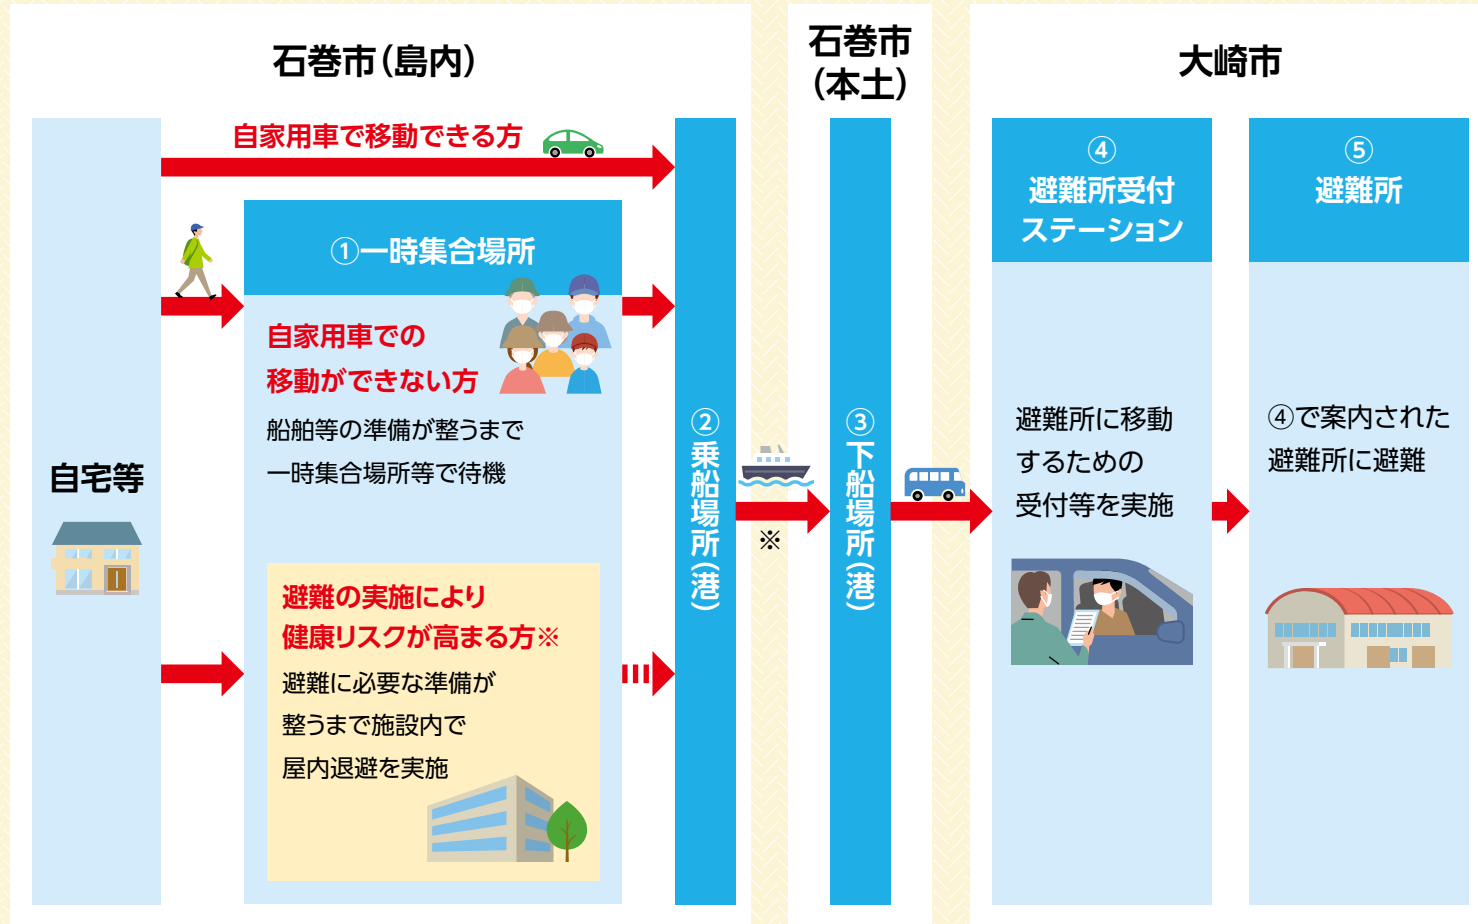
石巻市(島内)

石巻市
(本土)

大崎市

自家用車で移動できる方

自宅等

①一時集合場所

自家用車での
移動ができない方

船舶等の準備が整うまで
一時集合場所等で待機

避難の実施により
健康リスクが高まる方※

避難に必要な準備が
整うまで施設内で
屋内退避を実施

②乗船場所(港)

※

③下船場所(港)

④
避難所受付
ステーション

避難所に移動
するための
受付等を実施

⑤
避難所

④で案内された
避難所に避難